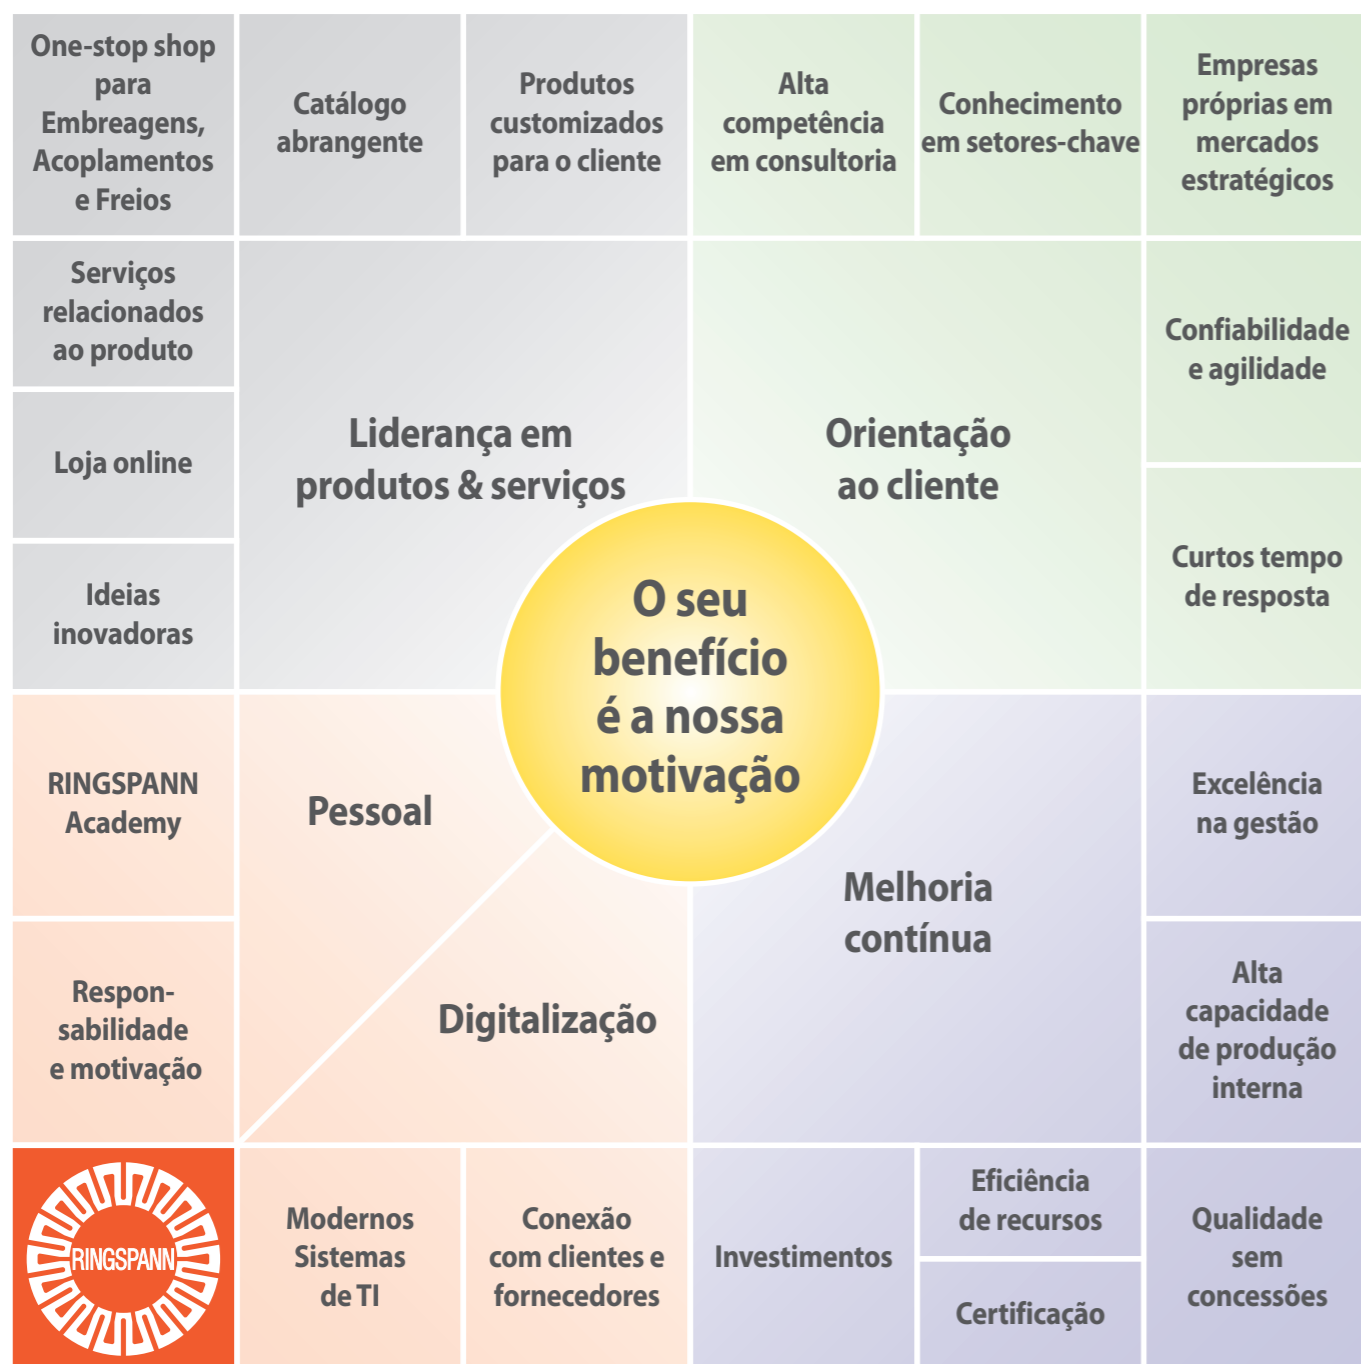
One-stop shop para Embreagens, Acoplamentos e Freios

Catálogo abrangente

Produtos customizados para o cliente

Alta competência em consultoria

Conhecimento em setores-chave

Empresas próprias em mercados estratégicos

Serviços relacionados ao produto

Loja online

Ideias inovadoras

Liderança em produtos & serviços

Orientação ao cliente

Confiabilidade e agilidade

Curtos tempo de resposta

O seu benefício é a nossa motivação

RINGSPANN Academy

Respon-sabilidade e motivação

Pessoal

Digitalização

Melhoria contínua

Excelência na gestão

Alta capacidade de produção interna

RINGSPANN

Modernos Sistemas de TI

Conexão com clientes e fornecedores

Investimentos

Eficiência de recursos

Certificação

Qualidade sem concessões